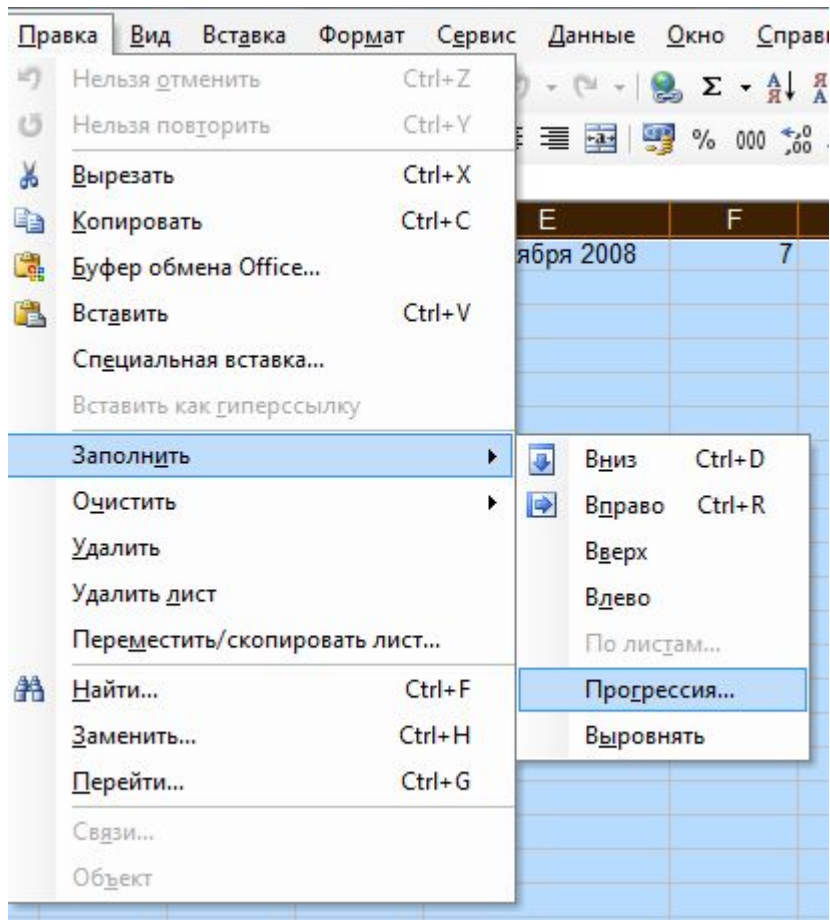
Правка Вид Вставка Формат Сервис Данные Окно Справ

Нельзя отменить Ctrl+Z
Нельзя повторить Ctrl+Y
Вырезать Ctrl+X
Копировать Ctrl+C
Буфер обмена Office...
Вставить Ctrl+V
Специальная вставка...
Вставить как гиперссылку
Заполнить
Очистить
Удалить
Удалить лист
Переместить/скопировать лист...
Найти... Ctrl+F
Заменить... Ctrl+H
Перейти... Ctrl+G
Связи...
Объект

Вниз Ctrl+D
Вправо Ctrl+R
Вверх
Влево
По листам...
Прогрессия...
Выровнять

E F
ября 2008 7

Σ % 000